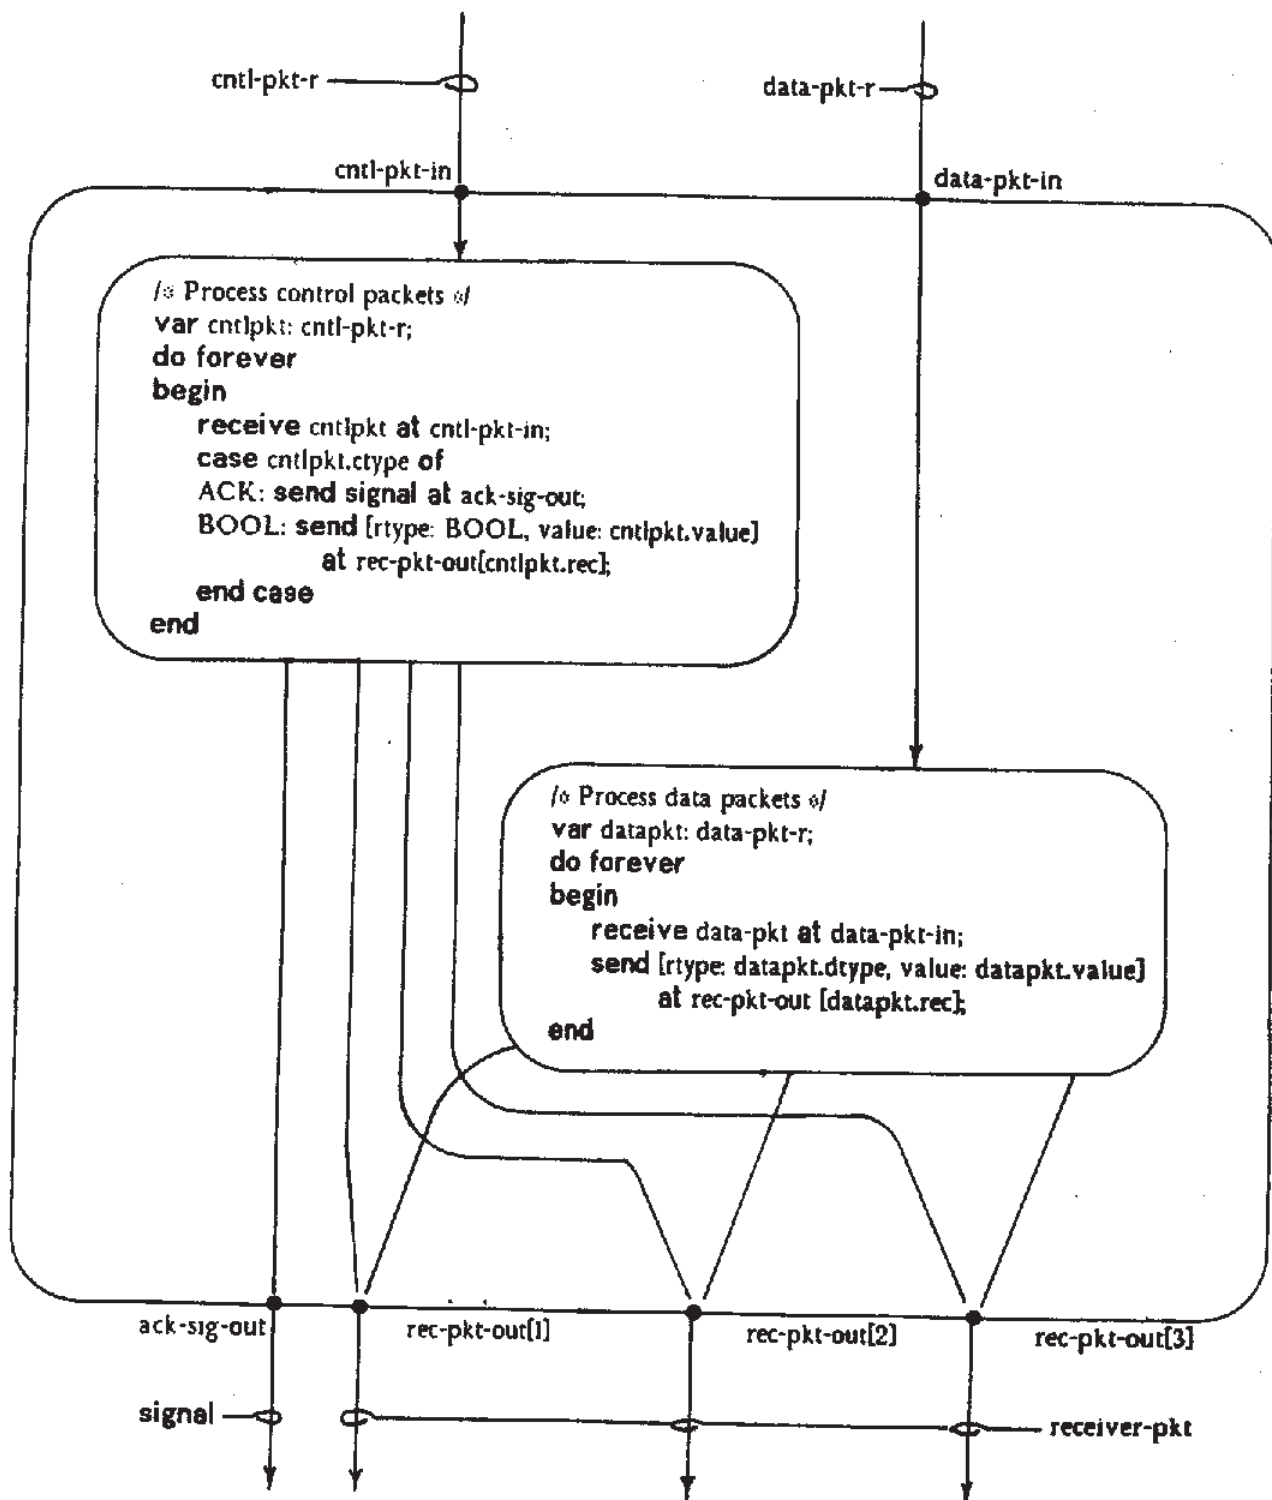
cntl-pkt-r

data-pkt-r

cntl-pkt-in

data-pkt-in

/* Process control packets */
var cntlpkt: cntl-pkt-r;
do forever
begin
receive cntlpkt at cntl-pkt-in;
case cntlpkt.ctype of
ACK: send signal at ack-sig-out;
BOOL: send [rtype: BOOL, value: cntlpkt.value]
at rec-pkt-out[cntlpkt.rec];
end case
end

/* Process data packets */
var datapkt: data-pkt-r;
do forever
begin
receive data-pkt at data-pkt-in;
send [rtype: datapkt.dtype, value: datapkt.value]
at rec-pkt-out [datapkt.rec];
end

ack-sig-out

rec-pkt-out[1]

rec-pkt-out[2]

rec-pkt-out[3]

signal

receiver-pkt